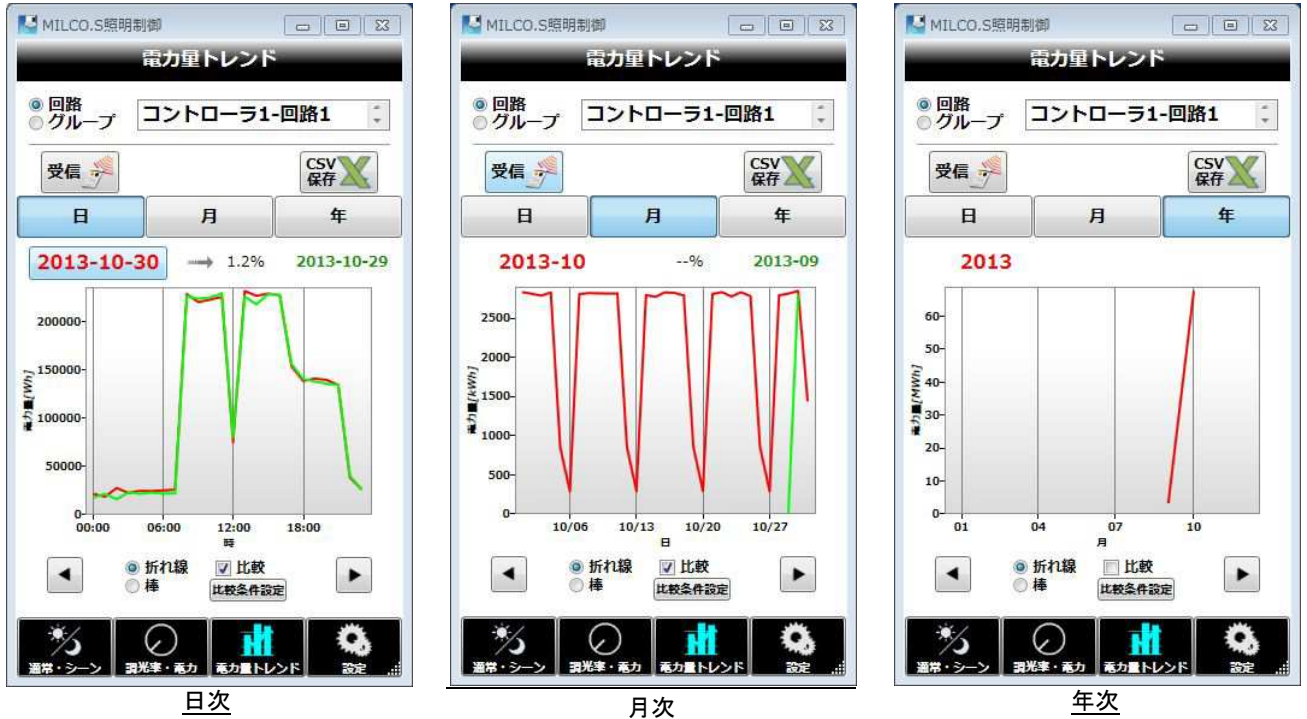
MILCO.S照明制御

電力量トレンド

回路
グループ
コントローラ1-回路1

受信
CSV 保存

日 月 年

2013-10-30 → 1.2% 2013-10-29

200000
150000
100000
50000
0
電力量[Wh]
00:00 06:00 12:00 18:00
時

折れ線
棒
比較
比較条件設定

通常・シーン 調光率・電力 電力量トレンド 設定

日次

MILCO.S照明制御

電力量トレンド

回路
グループ
コントローラ1-回路1

受信
CSV 保存

日 月 年

2013-10 --% 2013-09

2500
2000
1500
1000
500
0
電力量[kWh]
10/06 10/13 10/20 10/27
日

折れ線
棒
比較
比較条件設定

通常・シーン 調光率・電力 電力量トレンド 設定

月次

MILCO.S照明制御

電力量トレンド

回路
グループ
コントローラ1-回路1

受信
CSV 保存

日 月 年

2013

60
50
40
30
20
10
0
電力量[MWh]
01 04 07 10
月

折れ線
棒
比較
比較条件設定

通常・シーン 調光率・電力 電力量トレンド 設定

年次